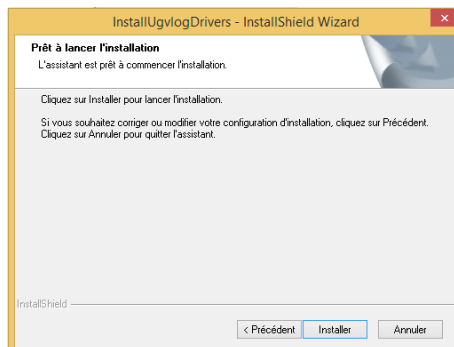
InstallUgvlogDrivers - InstallShield Wizard

Prêt à lancer l'installation
L'assistant est prêt à commencer l'installation.

Cliquez sur Installer pour lancer l'installation.

Si vous souhaitez corriger ou modifier votre configuration d'installation, cliquez sur Précédent. Cliquez sur Annuler pour quitter l'assistant.

InstallShield

< Précédent
Installer
Annuler